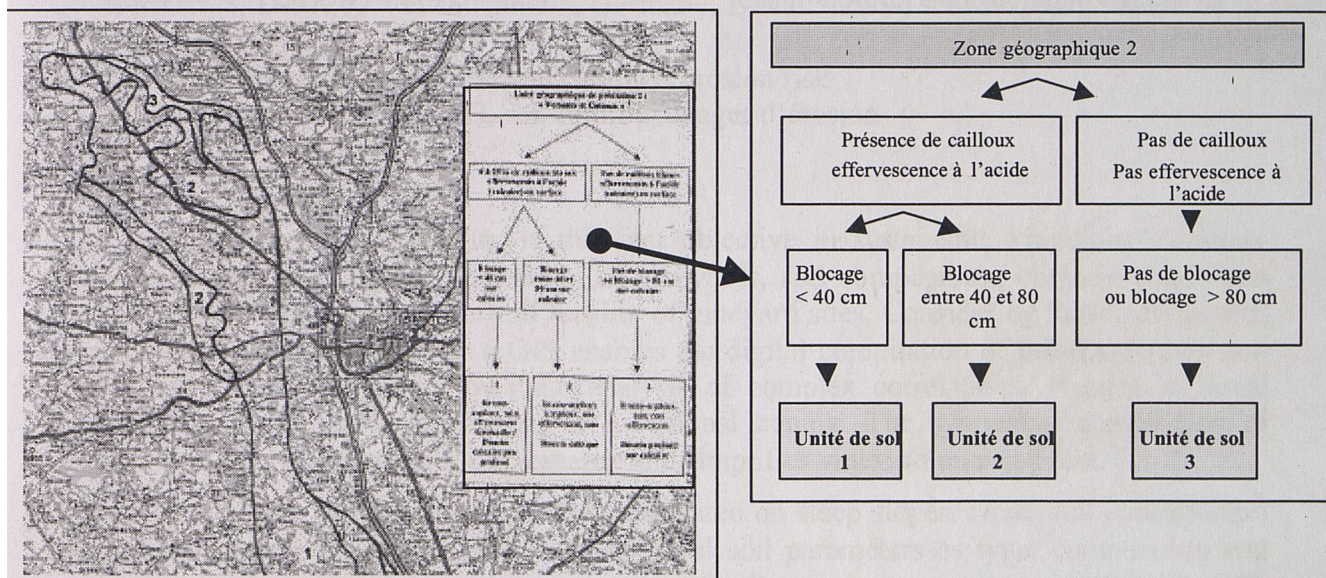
2

2

1

Zone géographique 2

Présence de cailloux effervescence à l'acide

Pas de cailloux Pas effervescence à l'acide

Blocage < 40 cm

Blocage entre 40 et 80 cm

Pas de blocage ou blocage > 80 cm

Unité de sol 1

Unité de sol 2

Unité de sol 3